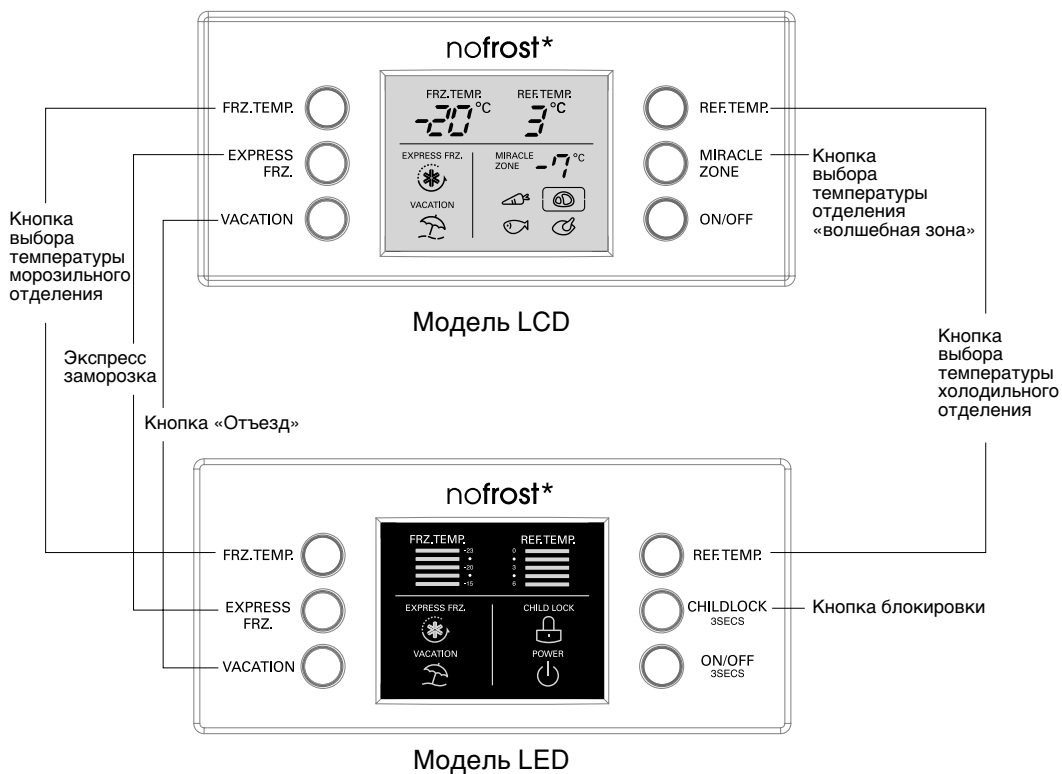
nofrost*

FRZ.TEMP.
EXPRESS FRZ.
VACATION

FRZ.TEMP. -20°C
REF.TEMP. 3°C
EXPRESS FRZ.
VACATION
MIRACLE ZONE -7°C

REF.TEMP.
MIRACLE ZONE
ON/OFF

Кнопка выбора температуры морозильного отделения

Кнопка выбора температуры отделения «волшебная зона»

Модель LCD

Экспресс заморозка

Кнопка «Отъезд»

Кнопка выбора температуры холодильного отделения

nofrost*

FRZ.TEMP.
EXPRESS FRZ.
VACATION

FRZ.TEMP.
-23
-20
-15
REF.TEMP.
0
3
6
EXPRESS FRZ.
VACATION
CHILD LOCK
POWER

REF.TEMP.
CHILDLOCK 3SECS
ON/OFF 3SECS

Кнопка блокировки

Модель LED